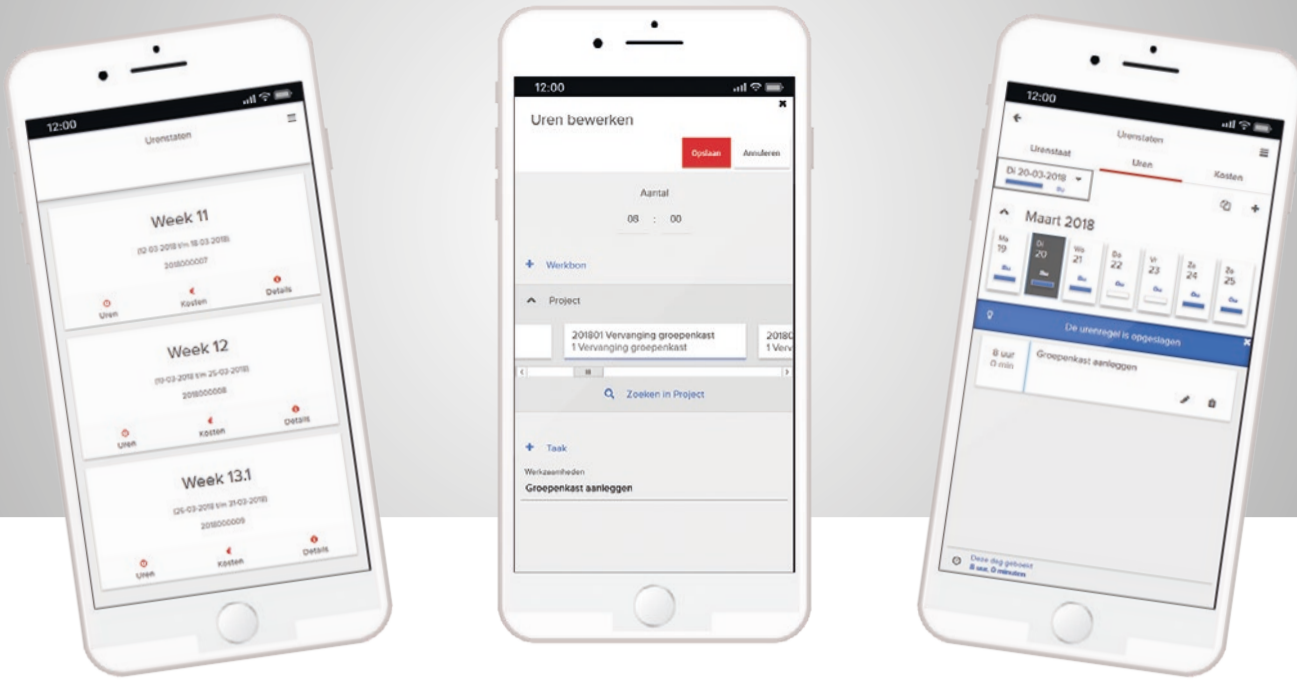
12:00

Urenstaten

Week 11

(12-03-2018 t/m 18-03-2018)

2018000007

Uren Kosten Details

Week 12

(19-03-2018 t/m 25-03-2018)

2018000008

Uren Kosten Details

Week 13.1

(26-03-2018 t/m 31-03-2018)

2018000009

Uren Kosten Details

12:00

Uren bewerken

Opslaan Annuleren

Aantal

08 : 00

+ Werkbon

Project

201801 Vervanging groepenkast
1 Vervanging groepenkast

2018
1 Verv

Zoeken in Project

+ Taak

Werkzaamheden

Groepenkast aanleggen

12:00

Urenstaten

Urenstaat Uren Kosten

Di 20-03-2018

Maart 2018

Ma 19 Di 20 Wo 21 Do 22 Vr 23 Za 24 Zo 25

De urenregel is opgeslagen

8 uur 0 min Groepenkast aanleggen

Deze dag geboekt
8 uur, 0 minuten